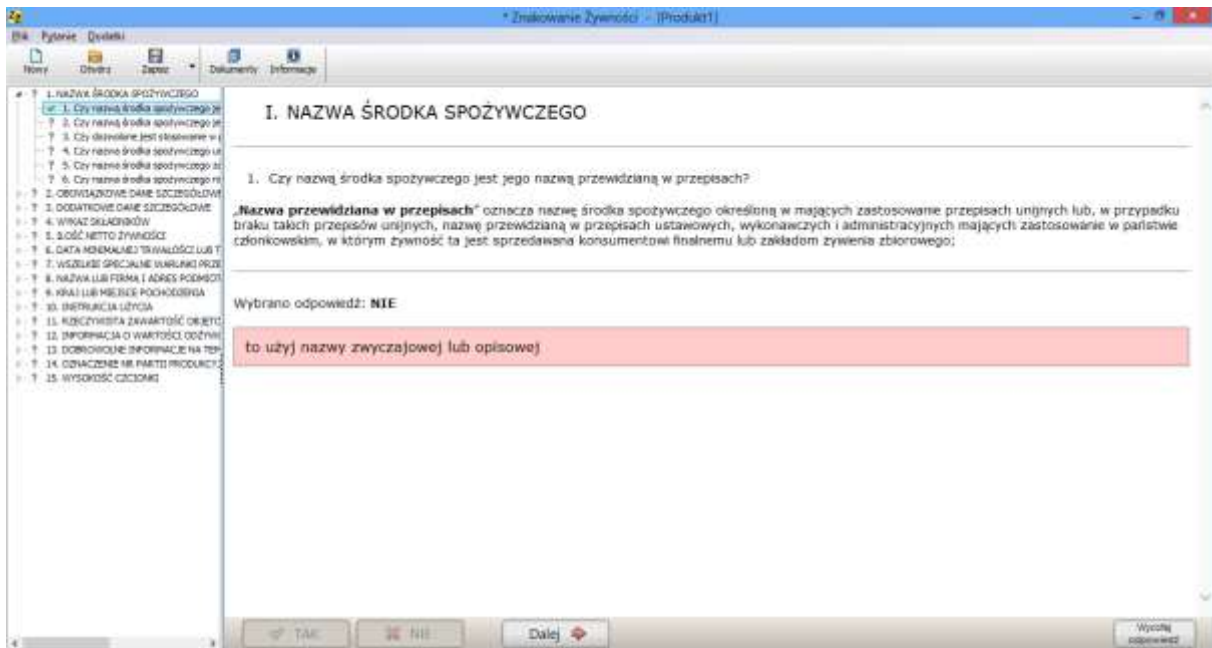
* Znakowanie Żywności - [Produkt1]

Plik Pytanie Dodatki

Nowy Otwórz Zapisz Dokumenty Informacje

1. NAZWA ŚRODKA SPOŻYWCZEGO
1. Czy nazwą środka spożywczego je
2. Czy nazwą środka spożywczego je
3. Czy dozwolone jest stosowanie w
4. Czy nazwa środka spożywczego u
5. Czy nazwa środka spożywczego z
6. Czy nazwa środka spożywczego n
2. OBOWIĄZKOWE DANE SZCZEGÓŁOWE
3. DODATKOWE DANE SZCZEGÓŁOWE
4. WYKAZ SKŁADNIKÓW
5. ILOŚĆ NETTO ŻYWNOŚCI
6. DATA MINIMALNEJ TRWAŁOŚCI LUB T
7. WSZELKIE SPECJALNE WARUNKI PRZE
8. NAZWA LUB FIRMA I ADRES PODMIOT
9. KRAJ LUB MIEJSCE POCHODZENIA
10. INSTRUKCJA UŻYCIA
11. RZECZYWISTA ZAWARTOŚĆ OBJĘTO
12. INFORMACJA O WARTOŚCI ODŻYW
13. DOBROWOLNE INFORMACJE NA TEM
14. OZNACZENIE NR PARTII PRODUKCY
15. WYSOKOŚĆ CZCIONKI

I. NAZWA ŚRODKA SPOŻYWCZEGO

1. Czy nazwą środka spożywczego jest jego nazwą przewidzianą w przepisach?

„**Nazwa przewidziana w przepisach**" oznacza nazwę środka spożywczego określoną w mających zastosowanie przepisach unijnych lub, w przypadku braku takich przepisów unijnych, nazwę przewidzianą w przepisach ustawowych, wykonawczych i administracyjnych mających zastosowanie w państwie członkowskim, w którym żywność ta jest sprzedawana konsumentowi finalnemu lub zakładom żywienia zbiorowego;

Wybrano odpowiedź: **NIE**

to użyj nazwy zwyczajowej lub opisowej

TAK NIE Dalej

Wyczyść odpowiedzi